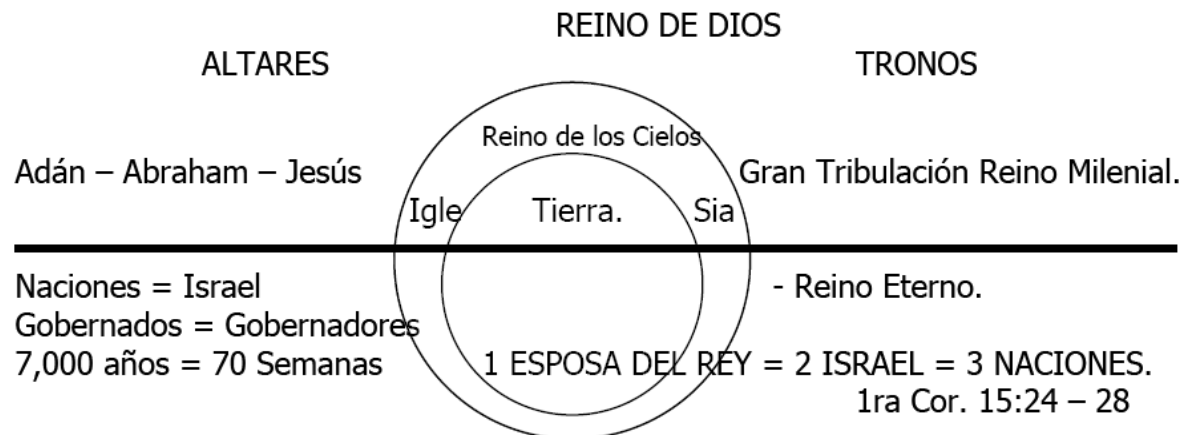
REINO DE DIOS

ALTARES

TRONOS

Reino de los Cielos

Adán – Abraham – Jesús

Gran Tribulación Reino Milenial.

Igle

Tierra.

Sia

Naciones = Israel

- Reino Eterno.

Gobernados = Gobernadores

7,000 años = 70 Semanas

1 ESPOSA DEL REY = 2 ISRAEL = 3 NACIONES.

1ra Cor. 15:24 – 28